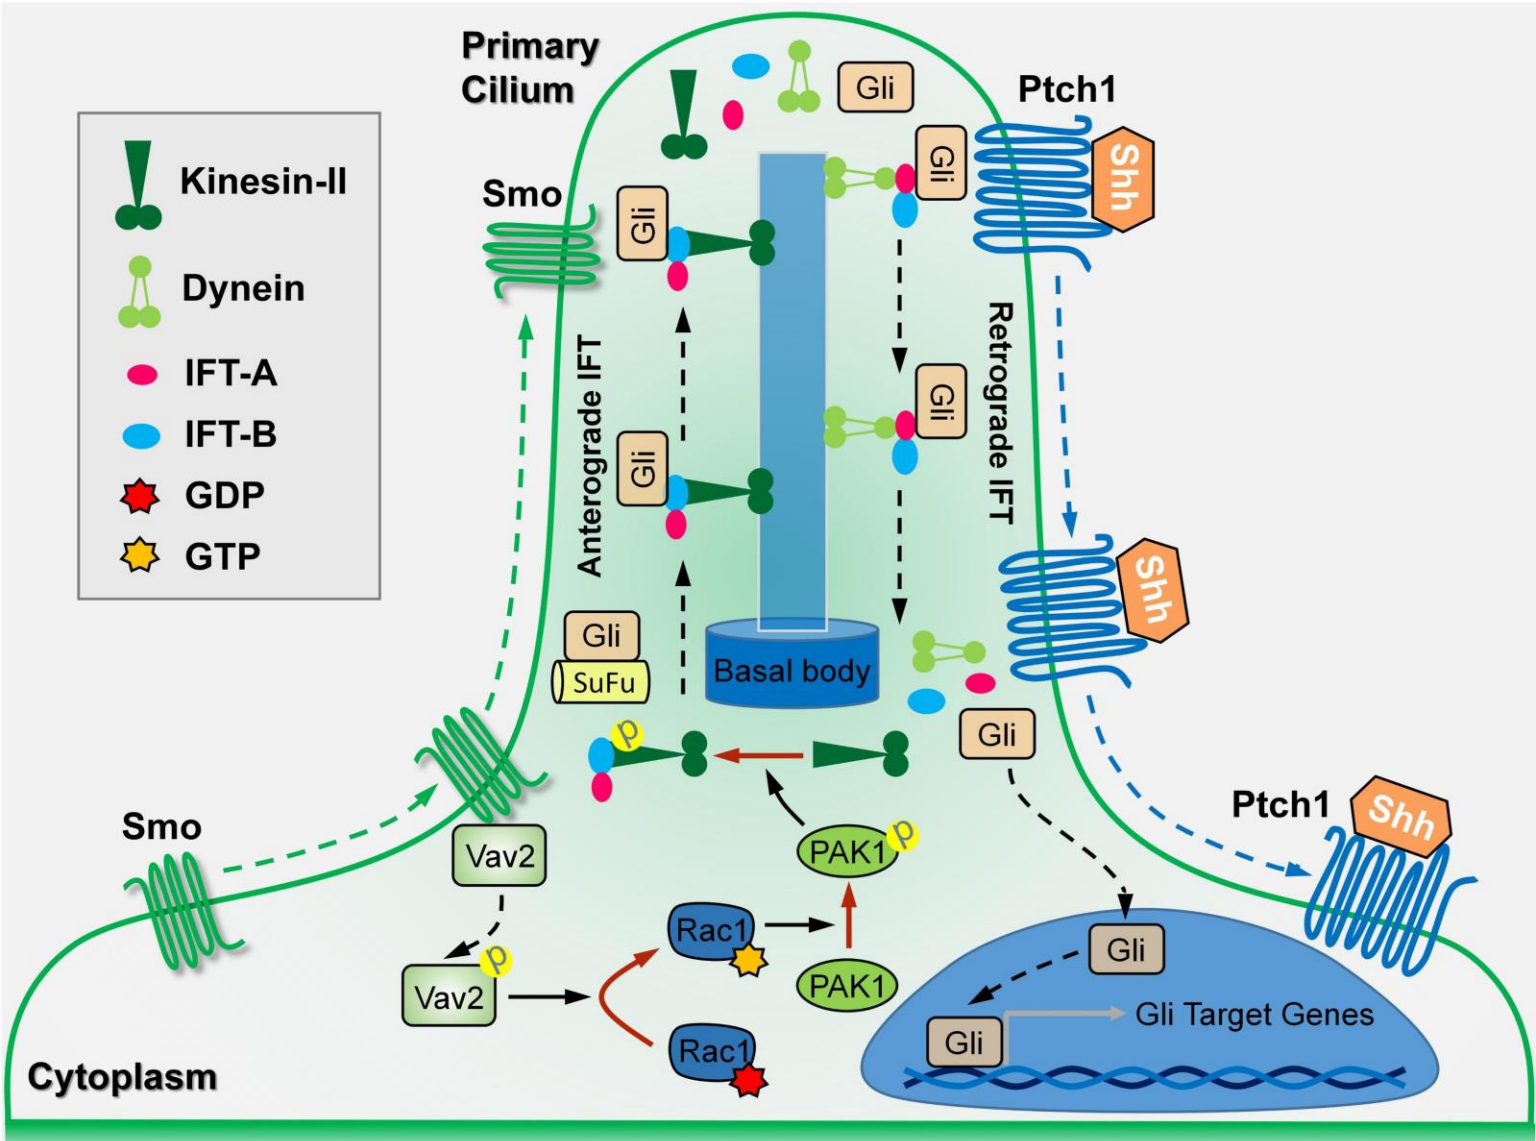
Kinesin-II
Dynein
IFT-A
IFT-B
GDP
GTP

Primary Cilium

Gli

Ptch1

Shh

Smo

Gli

Gli

Anterograde IFT

Retrograde IFT

Gli

Gli

Shh

Gli
SuFu

Basal body

Gli

p

Smo

Vav2

PAK1 p

Ptch1

Shh

Vav2 p

Rac1

PAK1

Rac1

Gli

Gli

Gli Target Genes

Cytoplasm